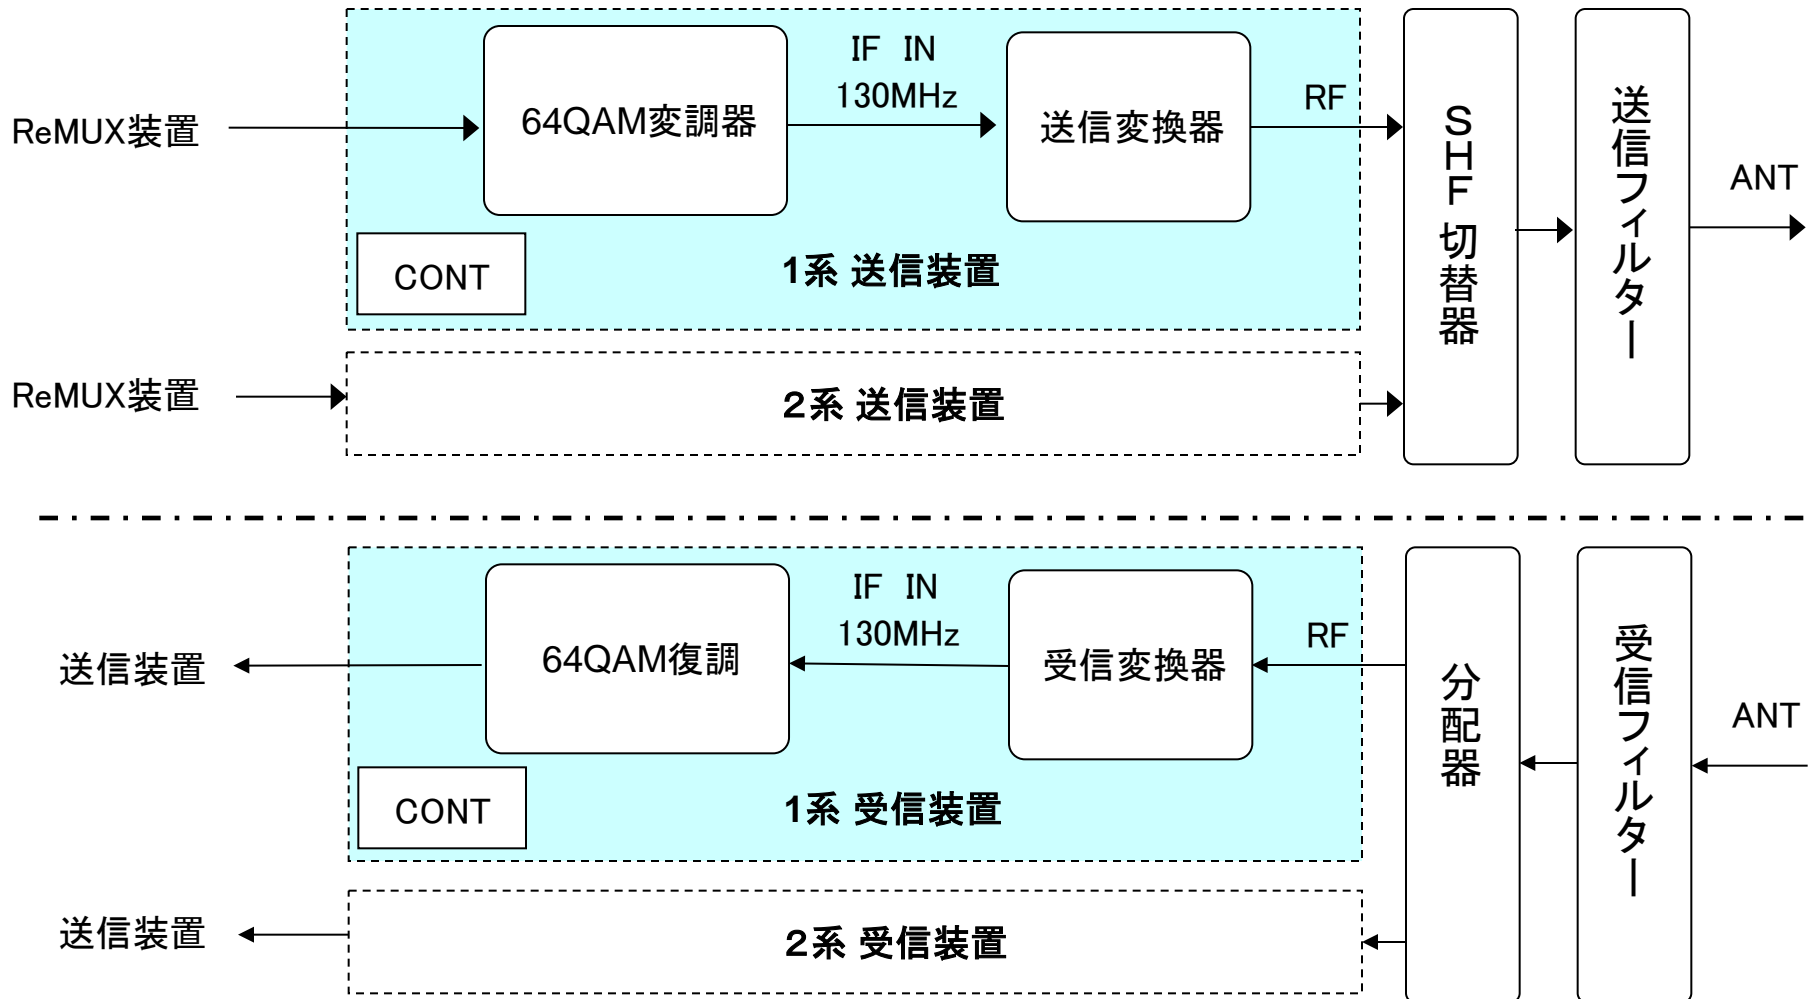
ReMUX装置

64QAM変調器

IF IN
130MHz

送信変換器

RF

SHF切替器

送信フィルター

ANT

CONT

1系 送信装置

ReMUX装置

2系 送信装置

送信装置

64QAM復調

IF IN
130MHz

受信変換器

RF

分配器

受信フィルター

ANT

CONT

1系 受信装置

送信装置

2系 受信装置